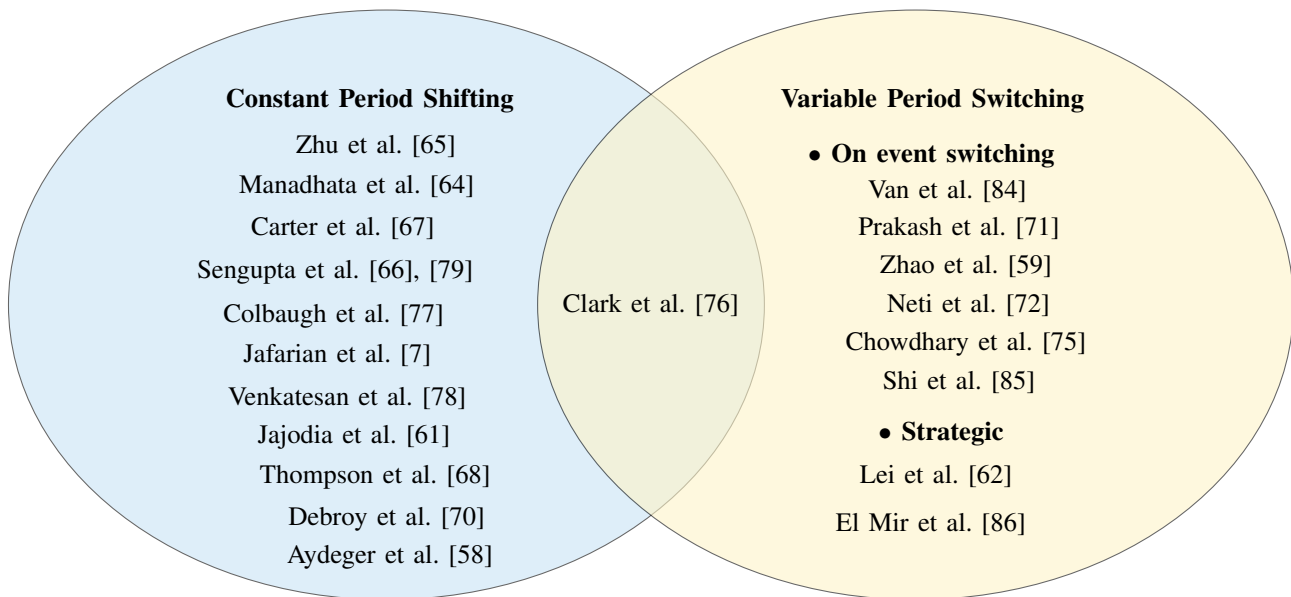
Constant Period Shifting

Zhu et al. [65]
Manadhata et al. [64]
Carter et al. [67]
Sengupta et al. [66], [79]
Colbaugh et al. [77]
Jafarian et al. [7]
Venkatesan et al. [78]
Jajodia et al. [61]
Thompson et al. [68]
Debroy et al. [70]
Aydeger et al. [58]

Clark et al. [76]

Variable Period Switching

• On event switching
Van et al. [84]
Prakash et al. [71]
Zhao et al. [59]
Neti et al. [72]
Chowdhary et al. [75]
Shi et al. [85]

• Strategic
Lei et al. [62]
El Mir et al. [86]